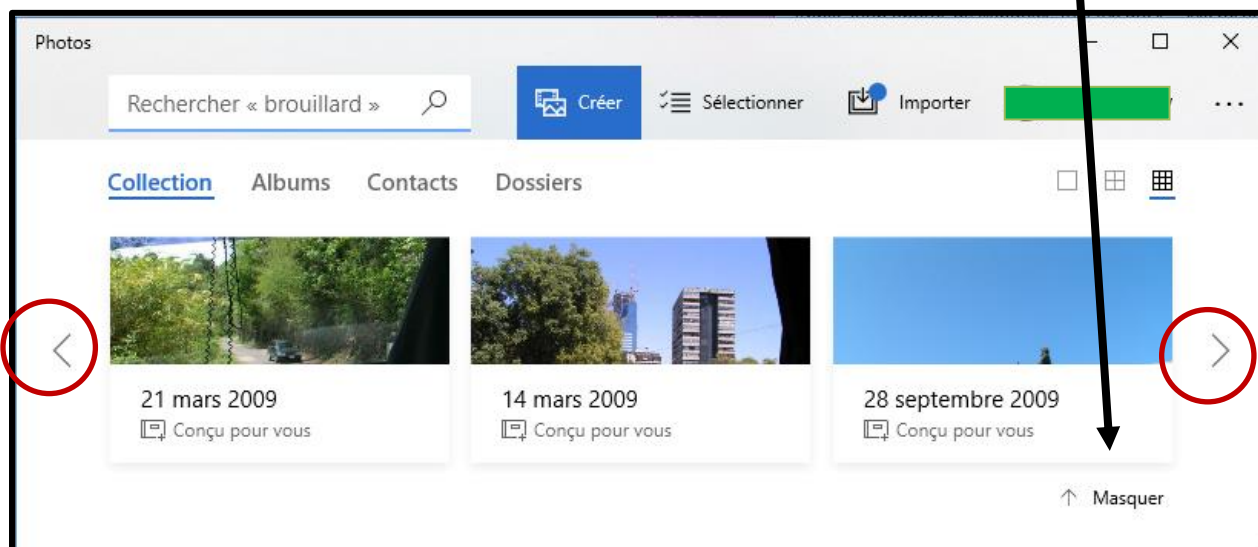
Photos

Rechercher « brouillard »

Créer

Sélectionner

Importer

...

Collection Albums Contacts Dossiers

21 mars 2009
Conçu pour vous

14 mars 2009
Conçu pour vous

28 septembre 2009
Conçu pour vous

Masquer